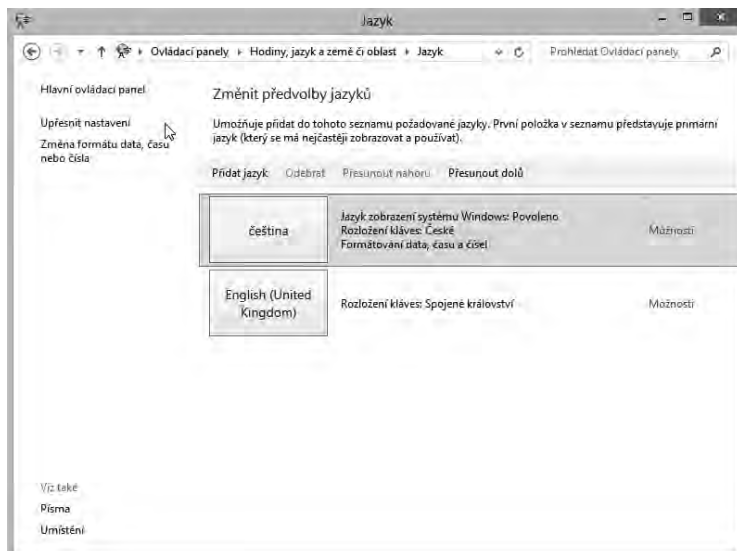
Jazyk

Ovládací panely ▸ Hodiny, jazyk a země či oblast ▸ Jazyk

Prohledat Ovládací panely

Hlavní ovládací panel

Upřesnit nastavení

Změna formátu data, času nebo čísla

Změnit předvolby jazyků

Umožňuje přidat do tohoto seznamu požadované jazyky. První položka v seznamu představuje primární jazyk (který se má nejčastěji zobrazovat a používat).

Přidat jazyk Odebrat Přesunout nahoru Přesunout dolů

čeština

Jazyk zobrazení systému Windows: Povoleno
Rozložení kláves: České
Formátování data, času a čísel

Možnosti

English (United Kingdom)

Rozložení kláves: Spojené království

Možnosti

Viz také

Písma

Umístění